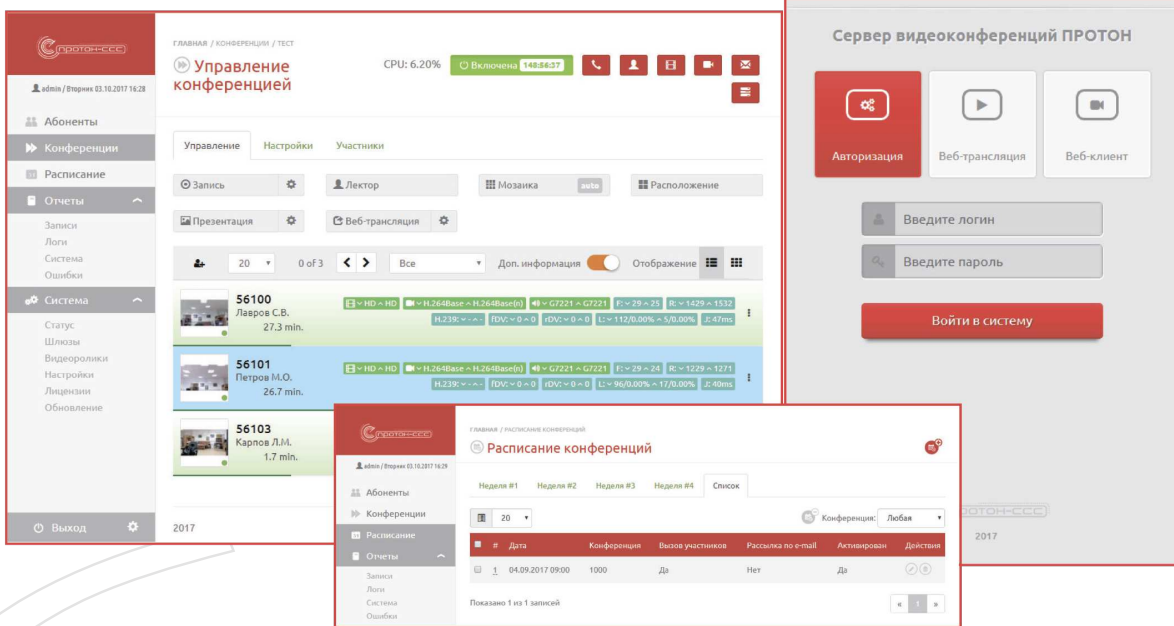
ПРОТОН-ССС

admin / Вторник 03.10.2017 16:28

Абоненты
Конференции
Расписание
Отчеты
Записи
Логи
Система
Ошибки
Система
Статус
Шлюзы
Видеоролики
Настройки
Лицензии
Обновление

Выход

ГЛАВНАЯ / КОНФЕРЕНЦИИ / ТЕСТ

Управление конференцией

CPU: 6.20%

Включена 148:56:37

Управление Настройки Участники

Запись
Лектор
Мозаика auto
Расположение
Презентация
Веб-трансляция

20 0 of 3 Все Доп. информация Отображение

56100
Лавров С.В.
27.3 min.
HD ~ HD H.264Base ~ H.264Base(n) G7221 ~ G7221 F: ~ 29 ~ 25 R: ~ 1429 ~ 1532
H.239: ~ - ~ - fDV: ~ 0 ~ 0 rDV: ~ 0 ~ 0 L: ~ 112/0.00% ~ 5/0.00% J: 47ms

56101
Петров М.О.
26.7 min.
HD ~ HD H.264Base ~ H.264Base(n) G7221 ~ G7221 F: ~ 29 ~ 24 R: ~ 1229 ~ 1271
H.239: ~ - ~ - fDV: ~ 0 ~ 0 rDV: ~ 0 ~ 0 L: ~ 96/0.00% ~ 17/0.00% J: 40ms

56103
Карпов Л.М.
1.7 min.

2017

Сервер видеоконференций ПРОТОН

Авторизация
Веб-трансляция
Веб-клиент

Введите логин
Введите пароль

Войти в систему

ПРОТОН-ССС
2017

ПРОТОН-ССС

admin / Вторник 03.10.2017 16:29

Абоненты
Конференции
Расписание
Отчеты
Записи
Логи
Система
Ошибки

ГЛАВНАЯ / РАСПИСАНИЕ КОНФЕРЕНЦИЙ

Расписание конференций

Неделя #1 Неделя #2 Неделя #3 Неделя #4 Список

20

Конференция: Любая

| # | Дата | Конференция | Вызов участников | Рассылка по e-mail | Активирован | Действия |
|---|---|---|---|---|---|---|
| 1 | 04.09.2017 09:00 | 1000 | Да | Нет | Да | |

Показано 1 из 1 записей

« 1 »